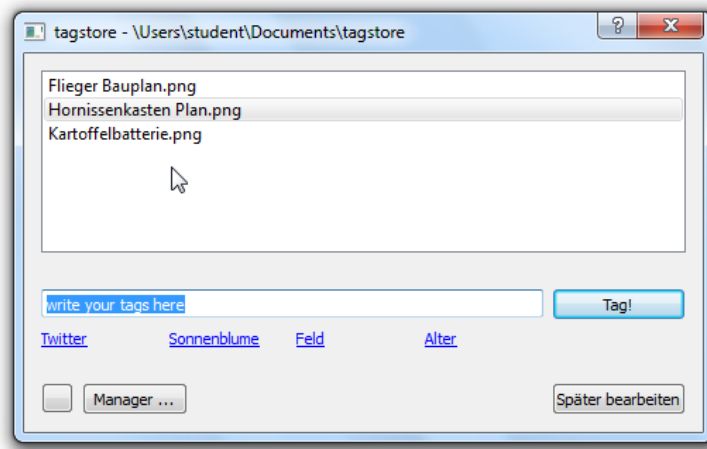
tagstore - \Users\student\Documents\tagstore

?

Flieger Bauplan.png
Hornissenkasten Plan.png
Kartoffelbatterie.png

write your tags here

Tag!

Twitter Sonnenblume Feld Alter

Manager ...

Später bearbeiten